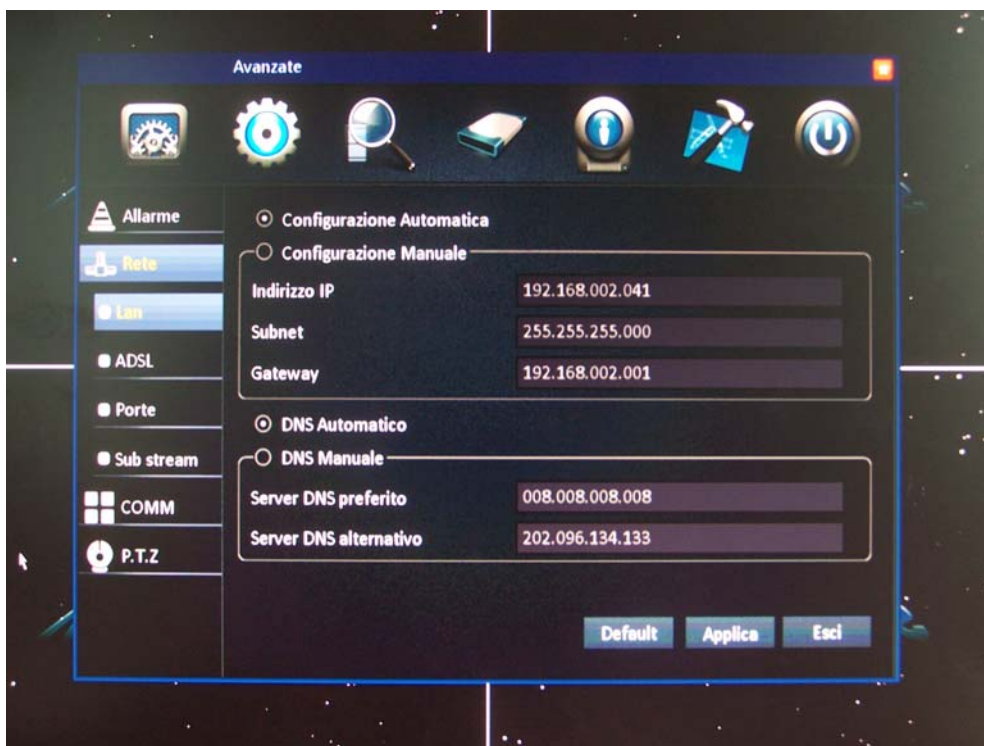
Avanzate

Allarme
Rete
Lan
ADSL
Porte
Sub stream
COMM
P.T.Z

Configurazione Automatica
Configurazione Manuale

| | |
|---|---|
| Indirizzo IP | 192.168.002.041 |
| Subnet | 255.255.255.000 |
| Gateway | 192.168.002.001 |

DNS Automatico
DNS Manuale

| | |
|---|---|
| Server DNS preferito | 008.008.008.008 |
| Server DNS alternativo | 202.096.134.133 |

Default Applica Esci